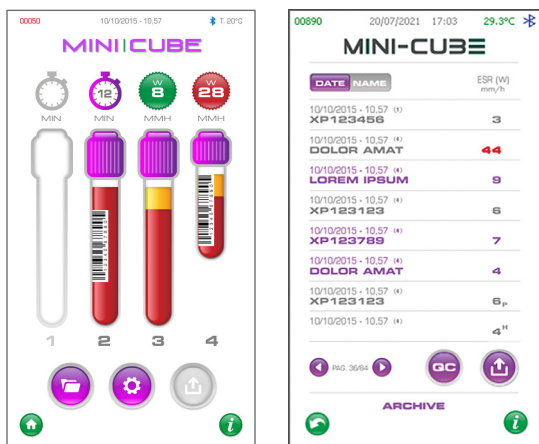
00050 10/10/2015 - 10,57 T. 20°C

MINI CUBE

12 W 8 W 28

MIN MIN MMH MMH

1 2 3 4

00890 20/07/2021 17:03 29.3°C

MINI-CUBE

DATE NAME ESR (W) mm/h

10/10/2015 - 10,57 (1)
XP123456 3

10/10/2015 - 10,57 (4)
DOLOR AMAT 44

10/10/2015 - 10,57 (4)
LOREM IPSUM 9

10/10/2015 - 10,57 (4)
XP123123 6

10/10/2015 - 10,57 (4)
XP123789 7

10/10/2015 - 10,57 (4)
DOLOR AMAT 4

10/10/2015 - 10,57 (4)
XP123123 $6_P$

10/10/2015 - 10,57 (4)
$4^H$

PAG. 36/84 QC

ARCHIVE